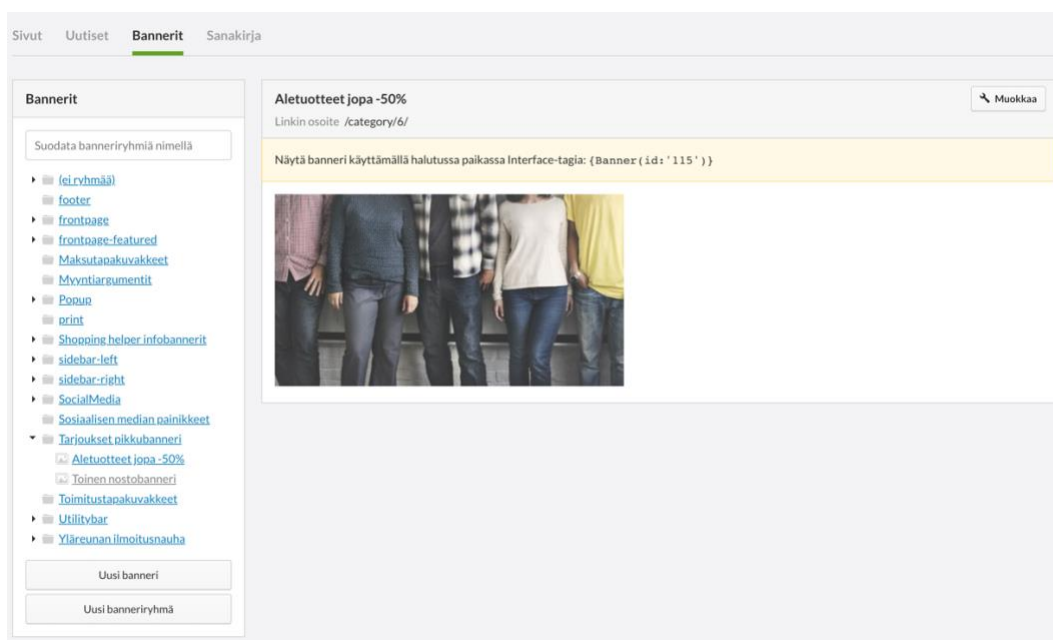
Sivut Uutiset Bannerit Sanakirja

Bannerit

Suodata banneriryhmiä nimellä

(ei ryhmää)
footer
frontpage
frontpage-featured
Maksutapakuvakkeet
Myyntiargumentit
Popup
print
Shopping helper infobannerit
sidebar-left
sidebar-right
SocialMedia
Sosiaalisen median painikkeet
Tarjoukset pikkubanneri
Aletuotteet jopa -50%
Toinen nostobanneri
Toimitustapakuvakkeet
Utilitybar
Yläreunan ilmoitusnauha

Uusi banneri

Uusi banneriryhmä

Aletuotteet jopa -50%

Muokkaa

Linkin osoite /category/6/

Näytä banneri käyttämällä halutussa paikassa Interface-tagia: {Banner(id:'115')}